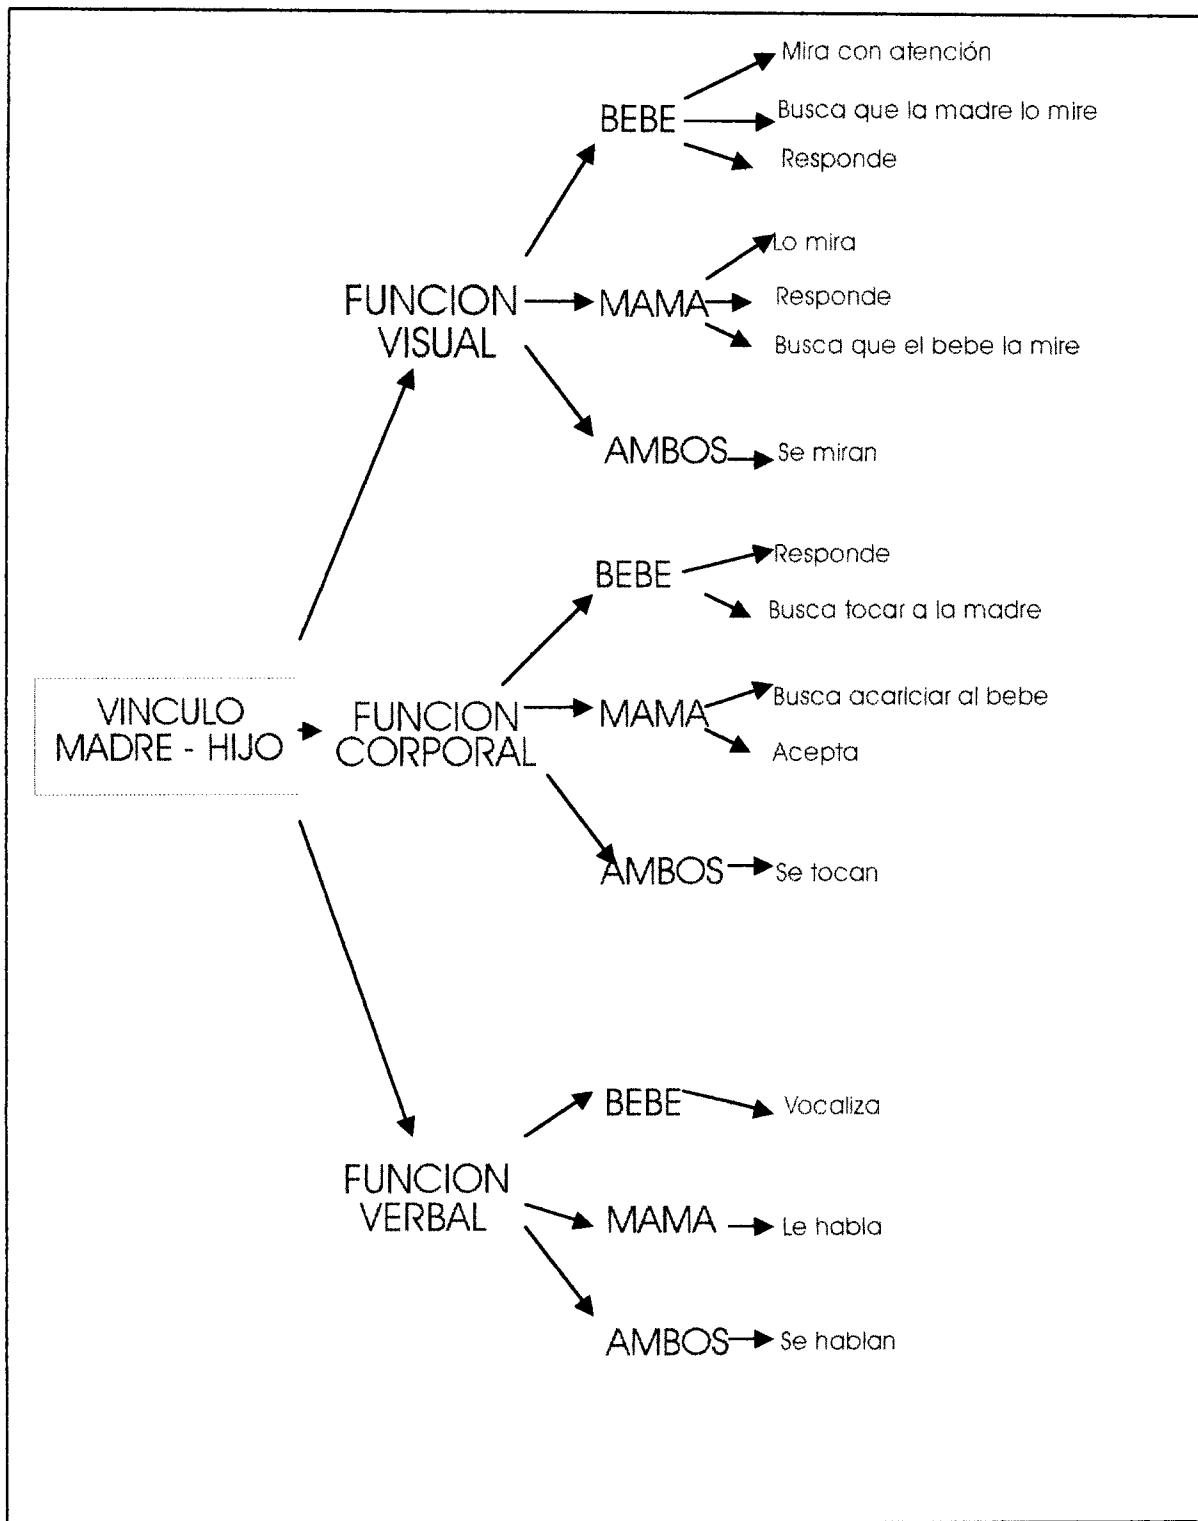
VINCULO MADRE - HIJO

FUNCION VISUAL

BEBE
Mira con atención
Busca que la madre lo mire
Responde

MAMA
Lo mira
Responde
Busca que el bebe la mire

AMBOS
Se miran

FUNCION CORPORAL

BEBE
Responde
Busca tocar a la madre

MAMA
Busca acariciar al bebe
Acepta

AMBOS
Se tocan

FUNCION VERBAL

BEBE
Vocaliza

MAMA
Le habla

AMBOS
Se hablan